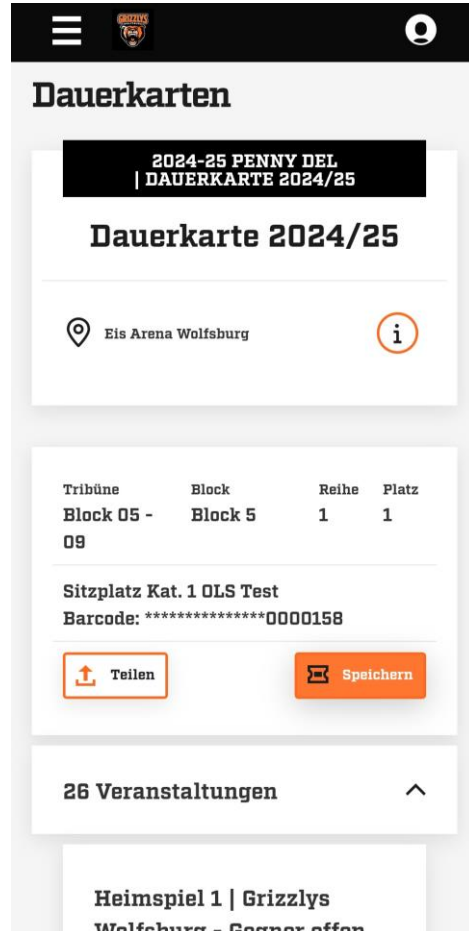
GRIZZLYS

Dauerkarten

2024-25 PENNY DEL | DAUERKARTE 2024/25

Dauerkarte 2024/25

Eis Arena Wolfsburg

i

| Tribüne | Block | Reihe | Platz |
|---|---|---|---|
| Block 05 - 09 | Block 5 | 1 | 1 |

Sitzplatz Kat. 1 OLS Test
Barcode: ***************0000158

Teilen

Speichern

26 Veranstaltungen

Heimspiel 1 | Grizzlys
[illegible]